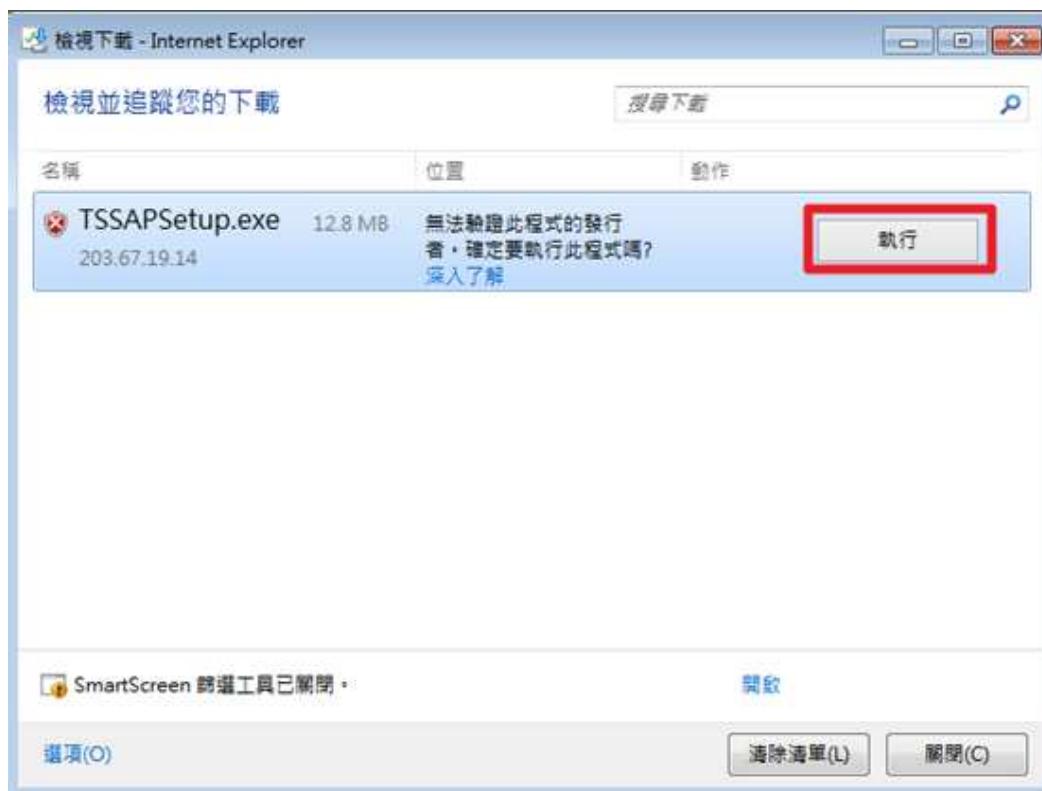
檢視下載 - Internet Explorer

檢視並追蹤您的下載

搜尋下載

名稱

位置

動作

TSSAPSetup.exe 12.8 MB
203.67.19.14

無法驗證此程式的發行者，確定要執行此程式嗎?
深入了解

執行

SmartScreen 篩選工具已關閉。

開啟

選項(O)

清除清單(L)

關閉(C)